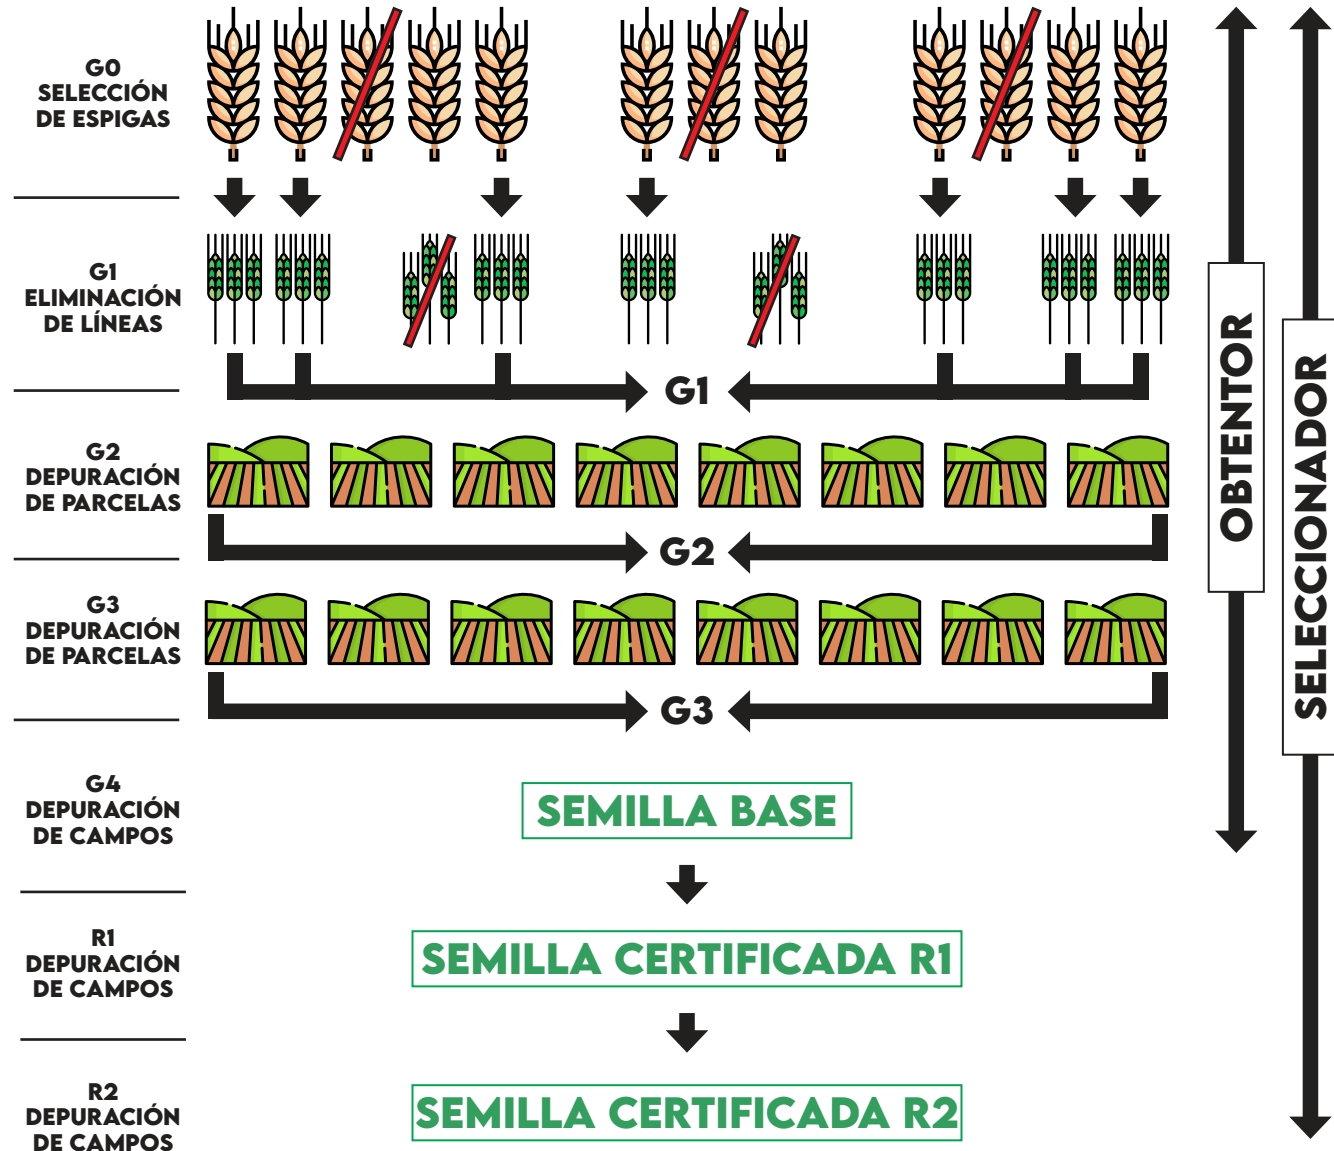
G0
SELECCIÓN
DE ESPIGAS

G1
ELIMINACIÓN
DE LÍNEAS

G1

G2
DEPURACIÓN
DE PARCELAS

G2

G3
DEPURACIÓN
DE PARCELAS

G3

G4
DEPURACIÓN
DE CAMPOS

SEMILLA BASE

R1
DEPURACIÓN
DE CAMPOS

SEMILLA CERTIFICADA R1

R2
DEPURACIÓN
DE CAMPOS

SEMILLA CERTIFICADA R2

OBTENTOR

SELECCIONADOR